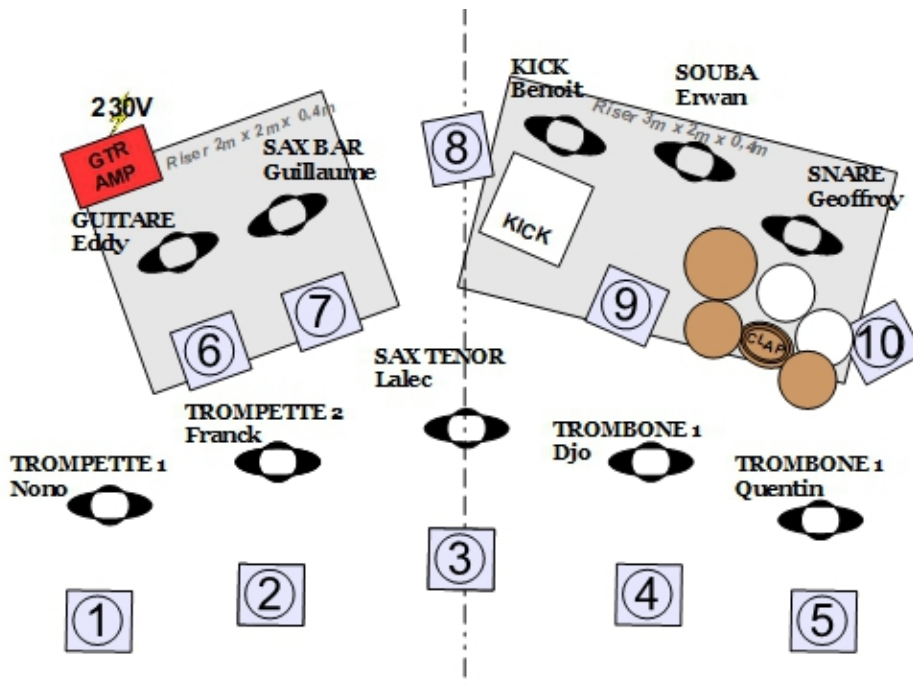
230V
GTR AMP
Riser 2m x 2m x 0,4m
SAX BAR
Guillaume
GUITARE
Eddy
8
KICK
Benoit
SOUBA
Erwan
Riser 3m x 2m x 0,4m
SNARE
Geoffroy
KICK
CLAP
10
9
7
6
SAX TENOR
Lalec
TROMPETTE 2
Franck
TROMBONE 1
Djo
TROMBONE 1
Quentin
TROMPETTE 1
Nono
3
1
2
4
5